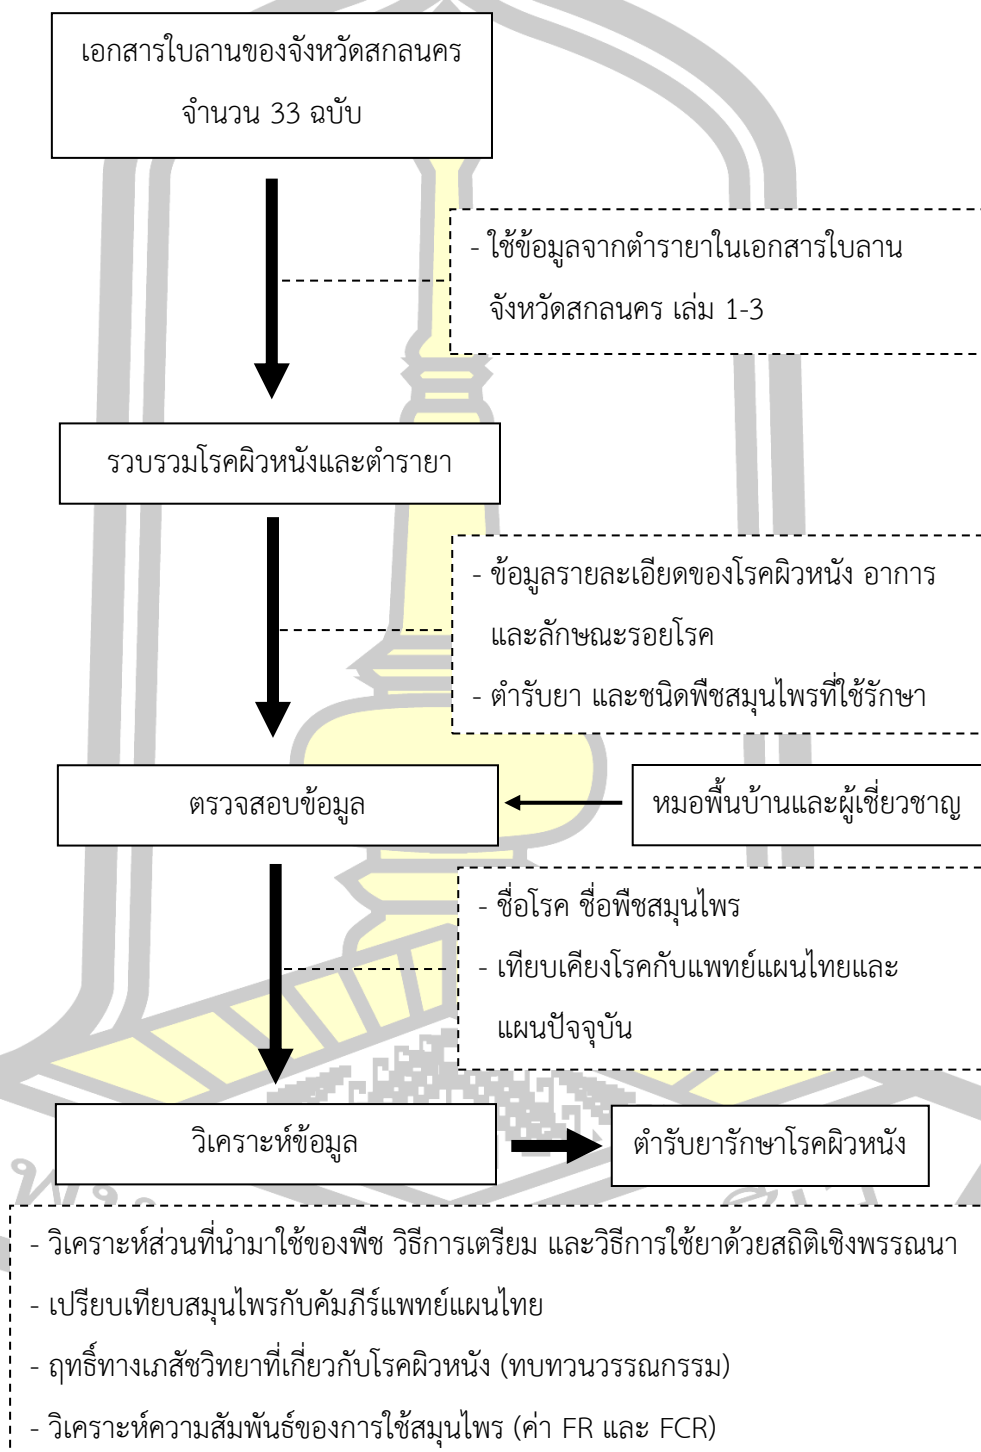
เอกสารใบลานของจังหวัดสกลนคร จำนวน 33 ฉบับ

- ใช้ข้อมูลจากตำรายาในเอกสารใบลาน จังหวัดสกลนคร เล่ม 1-3

รวบรวมโรคผิวหนังและตำรายา

- ข้อมูลรายละเอียดของโรคผิวหนัง อาการ และลักษณะรอยโรค
- ตำรับยา และชนิดพืชสมุนไพรที่ใช้รักษา

ตรวจสอบข้อมูล

หมอพื้นบ้านและผู้เชี่ยวชาญ

- ชื่อโรค ชื่อพืชสมุนไพร
- เทียบเคียงโรคกับแพทย์แผนไทยและแผนปัจจุบัน

วิเคราะห์ข้อมูล

ตำรับยารักษาโรคผิวหนัง

- วิเคราะห์ส่วนที่นำมาใช้ของพืช วิธีการเตรียม และวิธีการใช้ยาด้วยสถิติเชิงพรรณนา
- เปรียบเทียบสมุนไพรกับคัมภีร์แพทย์แผนไทย
- ฤทธิ์ทางเภสัชวิทยาที่เกี่ยวกับโรคผิวหนัง (ทบทวนวรรณกรรม)
- วิเคราะห์ความสัมพันธ์ของการใช้สมุนไพร (ค่า FR และ FCR)